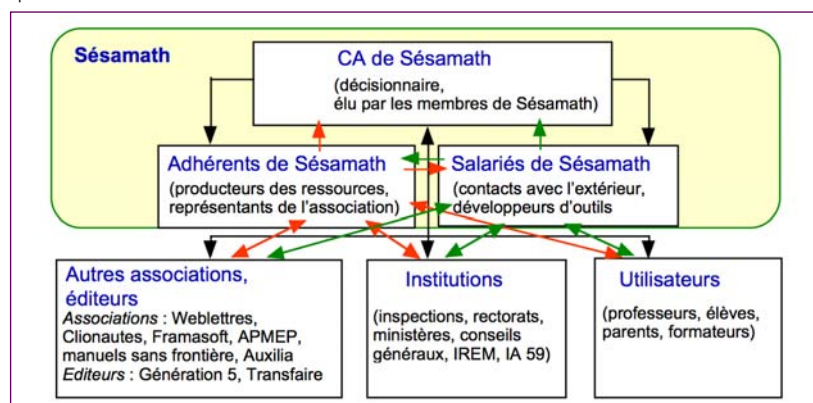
Sésamath

CA de Sésamath
(décisionnaire, élu par les membres de Sésamath)

Adhérents de Sésamath
(producteurs des ressources, représentants de l'association)

Salariés de Sésamath
(contacts avec l'extérieur, développeurs d'outils

Autres associations, éditeurs
*Associations* : Weblettres, Clionautes, Framasoft, APMEP, manuels sans frontière, Auxilia
*Editeurs* : Génération 5, Transfaire

Institutions
(inspections, rectorats, ministères, conseils généraux, IREM, IA 59)

Utilisateurs
(professeurs, élèves, parents, formateurs)